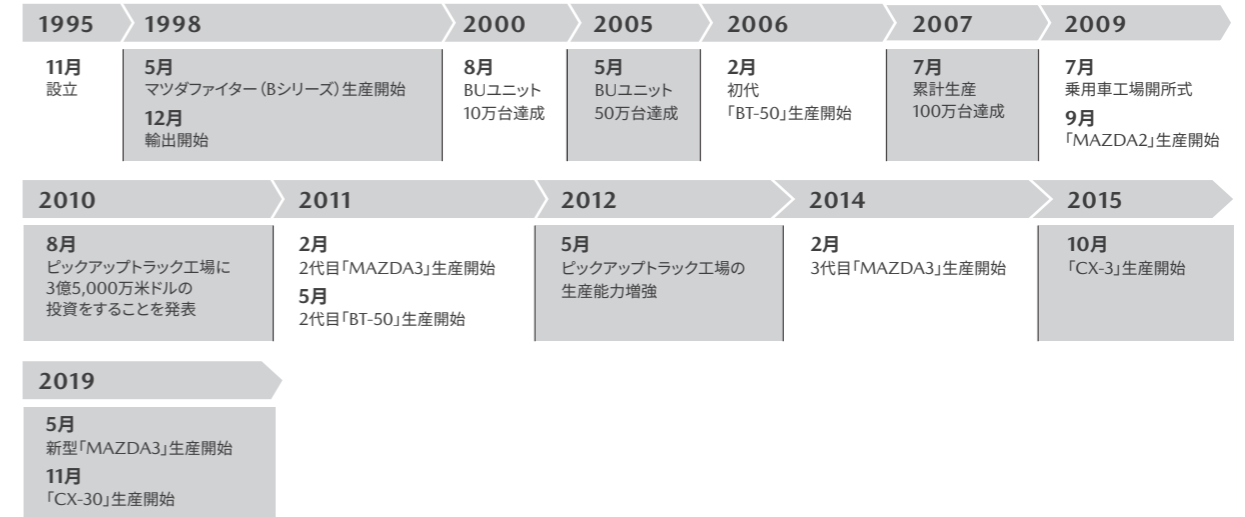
1995

11月
設立

1998

5月
マツダファイター（Bシリーズ）生産開始

12月
輸出開始

2000

8月
BUユニット
10万台達成

2005

5月
BUユニット
50万台達成

2006

2月
初代
「BT-50」生産開始

2007

7月
累計生産
100万台達成

2009

7月
乗用車工場開所式

9月
「MAZDA2」生産開始

2010

8月
ピックアップトラック工場に
3億5,000万米ドルの
投資をすることを発表

2011

2月
2代目「MAZDA3」生産開始

5月
2代目「BT-50」生産開始

2012

5月
ピックアップトラック工場の
生産能力増強

2014

2月
3代目「MAZDA3」生産開始

2015

10月
「CX-3」生産開始

2019

5月
新型「MAZDA3」生産開始

11月
「CX-30」生産開始